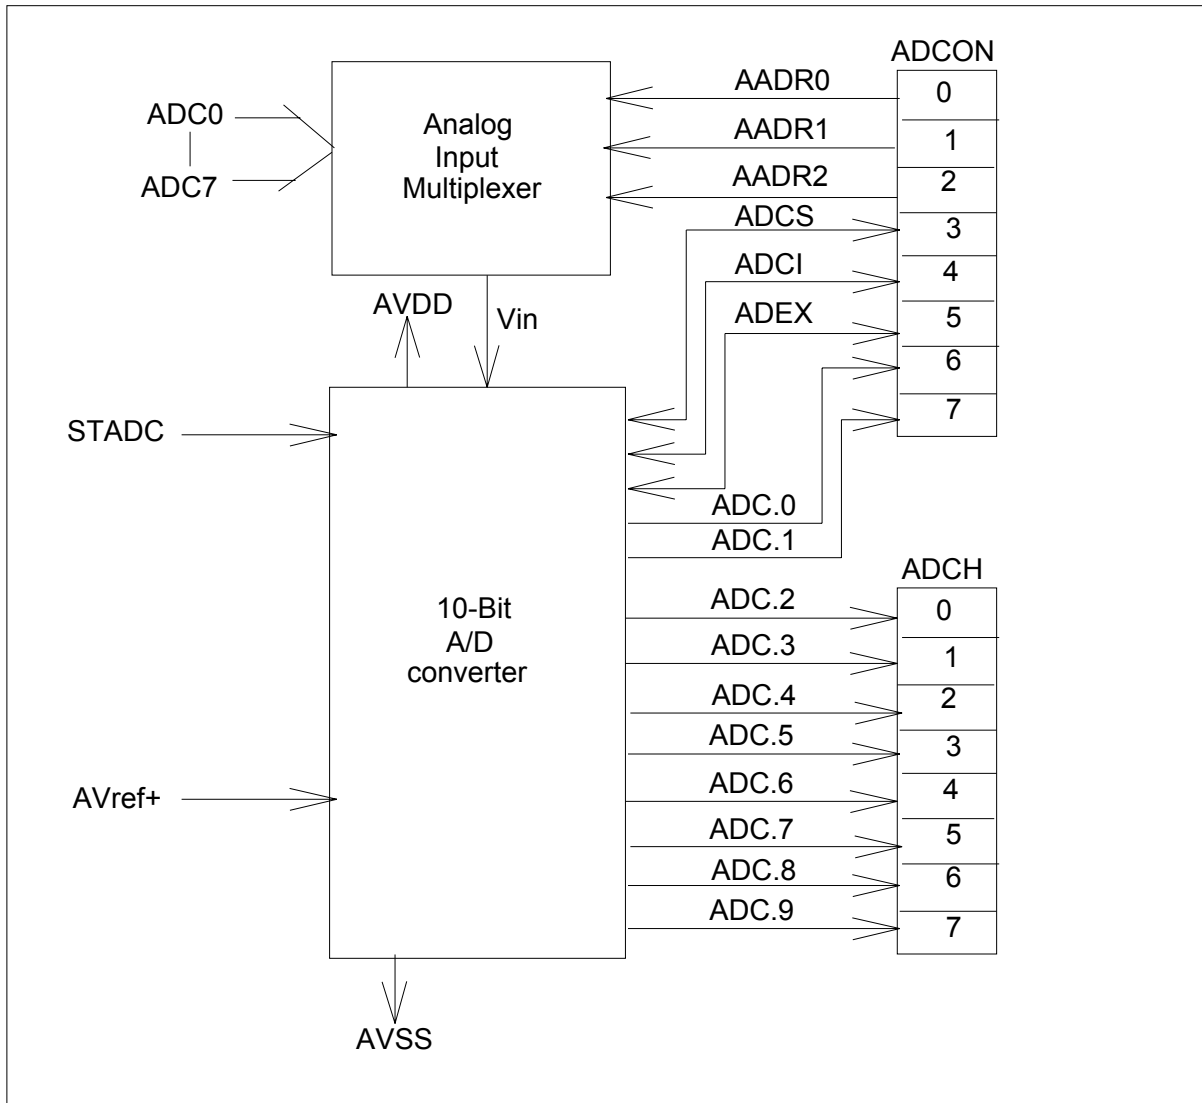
ADCON
ADC0
ADC7
Analog Input Multiplexer
AADR0
AADR1
AADR2
ADCS
ADCI
ADEX
0
1
2
3
4
5
6
7
AVDD
Vin
STADC
10-Bit A/D converter
ADC.0
ADC.1
ADCH
ADC.2
ADC.3
ADC.4
ADC.5
ADC.6
ADC.7
ADC.8
ADC.9
0
1
2
3
4
5
6
7
AVref+
AVSS